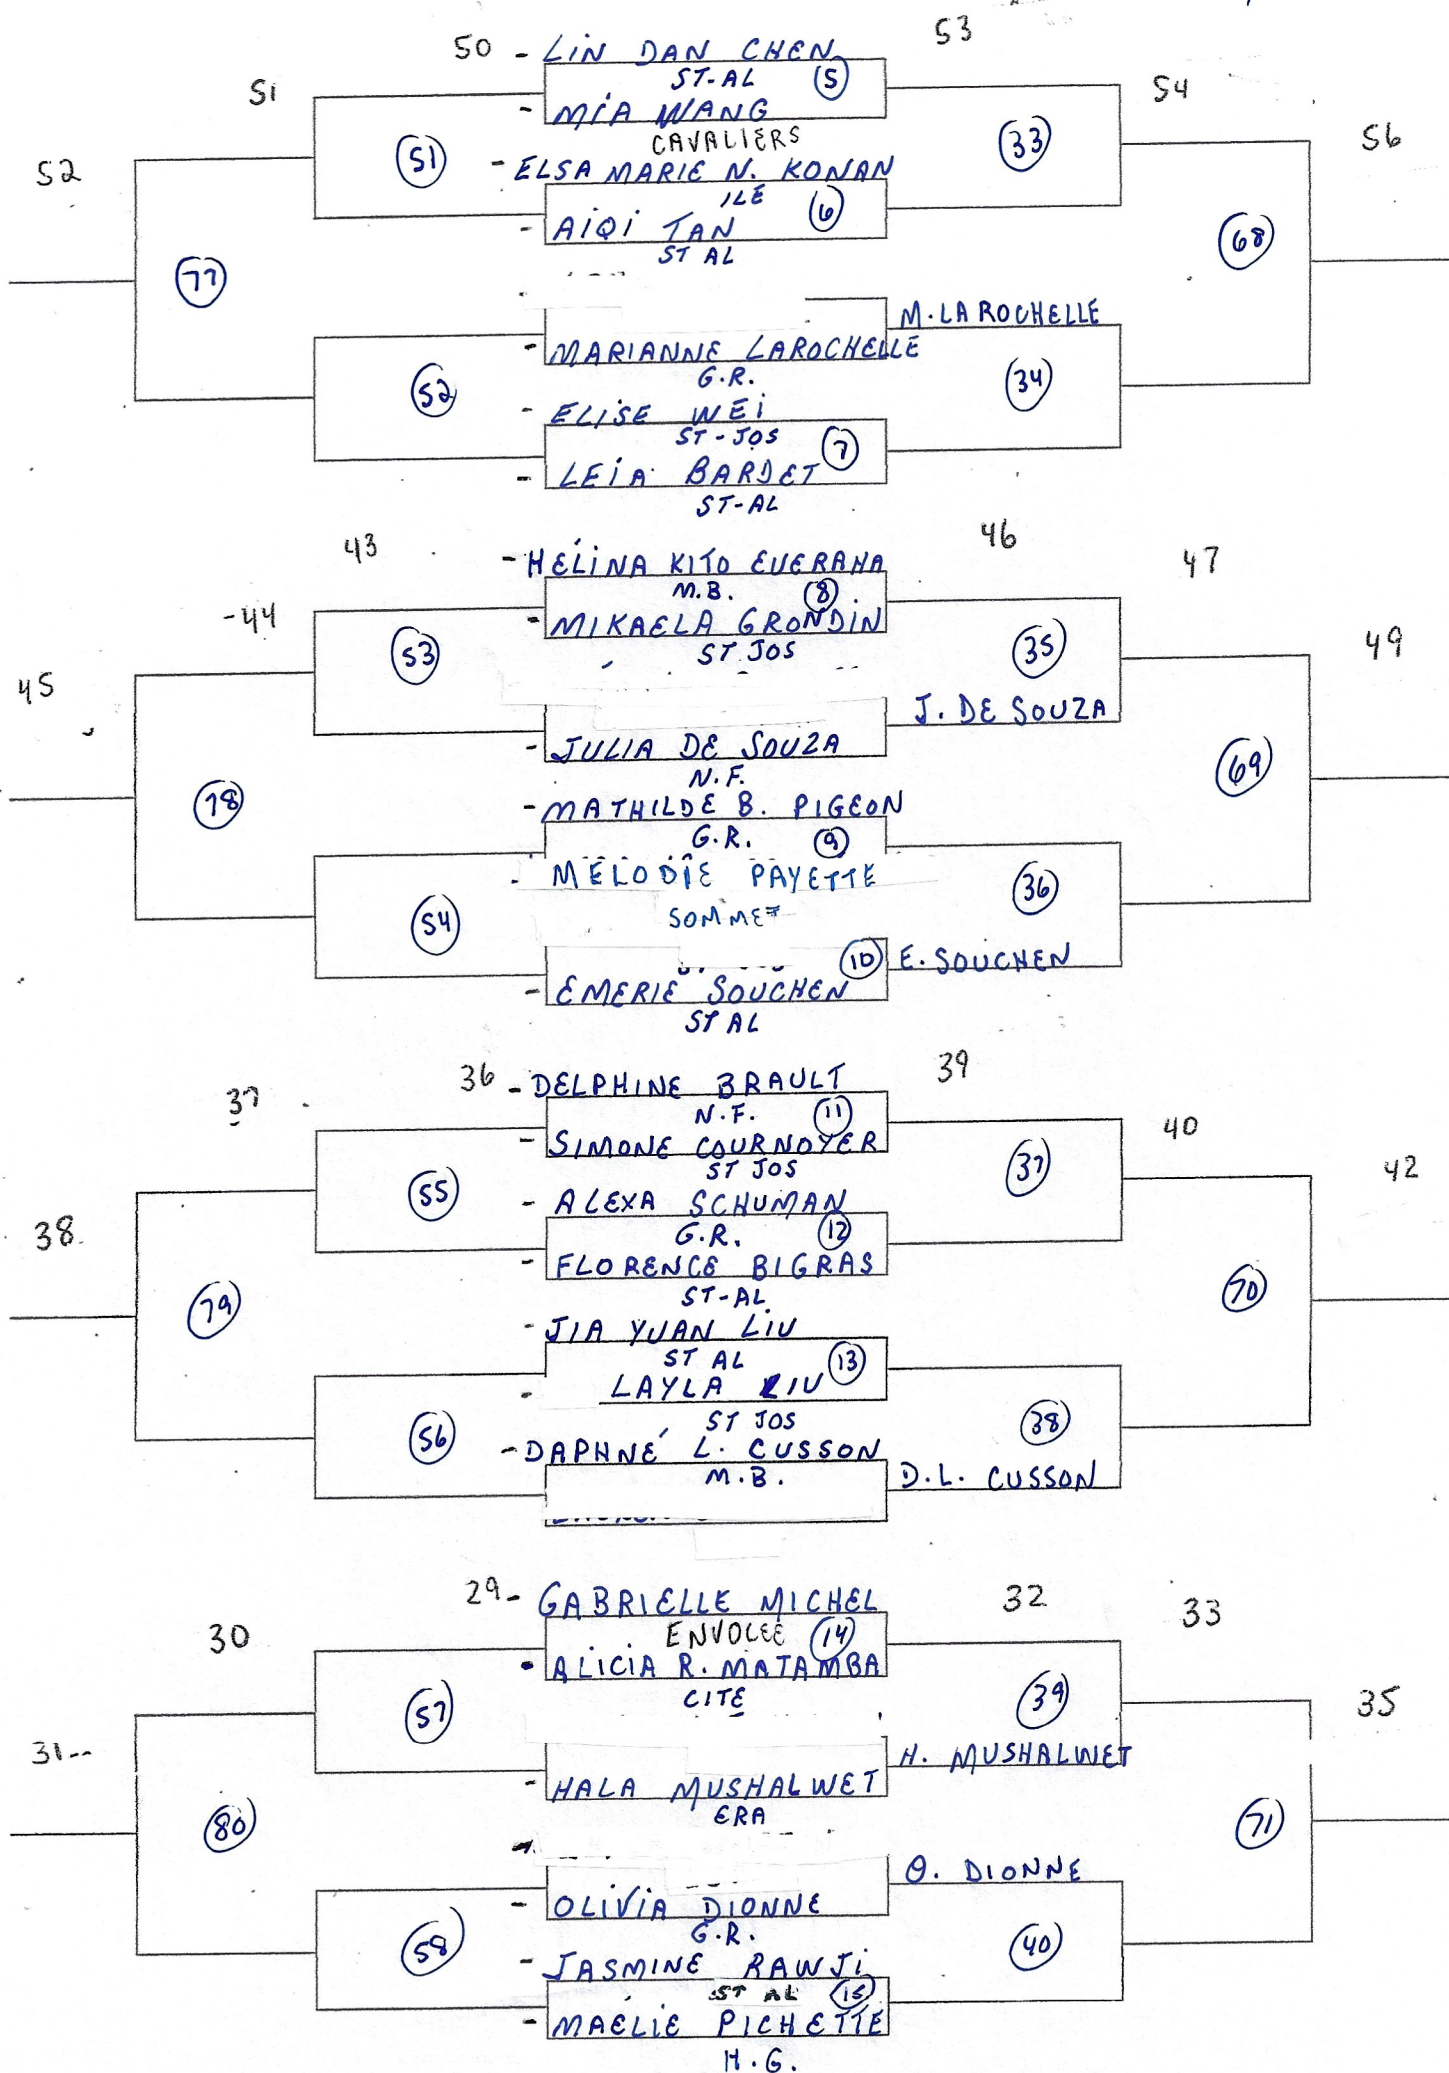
50 - LIN DAN CHEN
ST-AL (5)
53
51
- MIA WANG
CAVALIERS
54
52
(51)
- ELSA MARIE N. KONAN
ILE (6)
(33)
56
- AIQI TAN
ST AL
(68)
(77)
M. LA ROCHELLE
- MARIANNE LAROCHELLE
G.R.
(52)
(34)
- ELISE WEI
ST-JOS (7)
- LEIA BARDET
ST-AL
43
46
- HÉLINA KITO EVERANA
M.B. (8)
47
-44
- MIKAELA GRONDIN
ST JOS
(53)
(35)
49
45
J. DE SOUZA
- JULIA DE SOUZA
N.F.
(69)
(78)
- MATHILDE B. PIGEON
G.R. (9)
MÉLODÎE PAYETTE
SOMMET
(36)
(54)
(10) E. SOUCHEN
- EMERIE SOUCHEN
ST AL
36 - DELPHINE BRAULT
N.F. (11)
39
37
- SIMONE COURNOYER
ST JOS
40
(55)
(37)
42
- ALEXA SCHUMAN
G.R. (12)
38.
- FLORENCE BIGRAS
ST-AL
(79)
(70)
- JIA YUAN LIU
ST AL (13)
LAYLA LIU
ST JOS
(38)
(56)
- DAPHNÉ L. CUSSON
M.B.
D.L. CUSSON
29 - GABRIELLE MICHEL
ENVOLÉE (14)
32
33
30
- ALICIA R. MATAMBA
CITÉ
(39)
(57)
35
31--
H. MUSHALWET
- HALA MUSHALWET
ERA
(80)
(71)
O. DIONNE
- OLIVIA DIONNE
G.R.
(58)
(40)
- JASMINE RAWJI
ST AL (15)
- MAELIE PICHETTE
H.G.